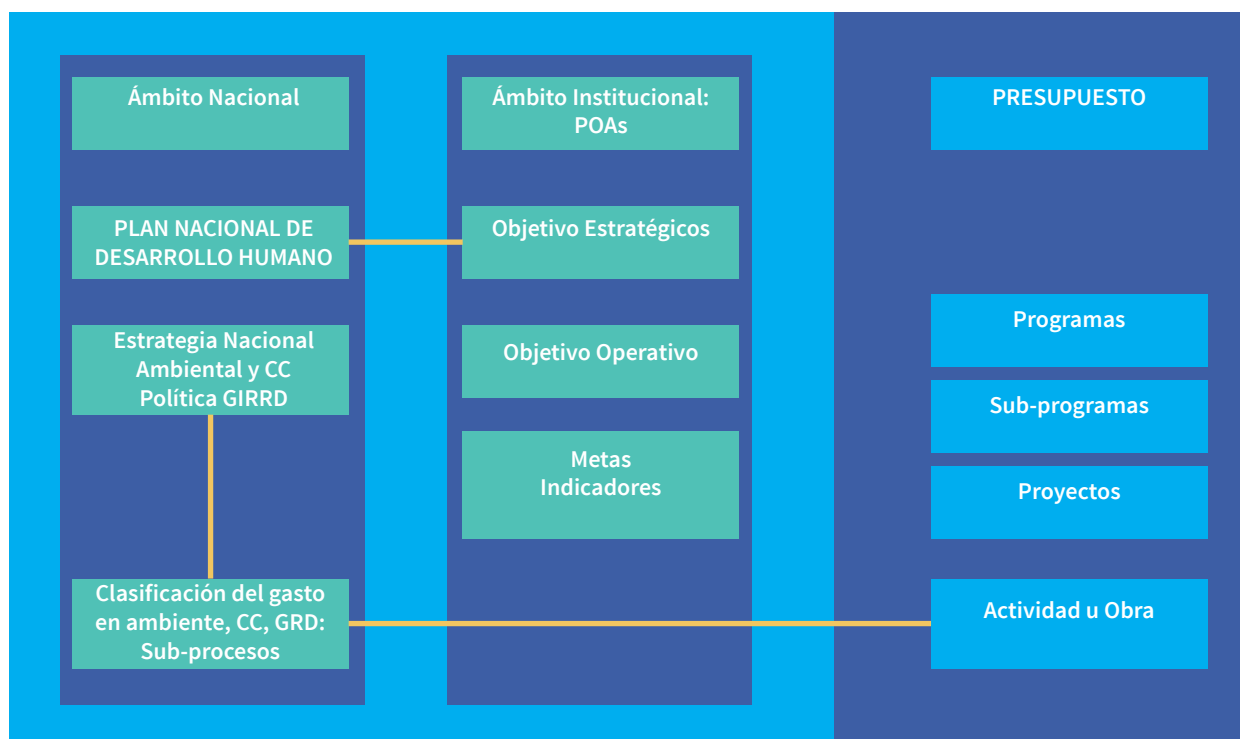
Ámbito Nacional

PLAN NACIONAL DE DESARROLLO HUMANO

Estrategia Nacional Ambiental y CC Política GIRRD

Clasificación del gasto en ambiente, CC, GRD: Sub-procesos

Ámbito Institucional: POAs

Objetivo Estratégicos

Objetivo Operativo

Metas Indicadores

PRESUPUESTO

Programas

Sub-programas

Proyectos

Actividad u Obra